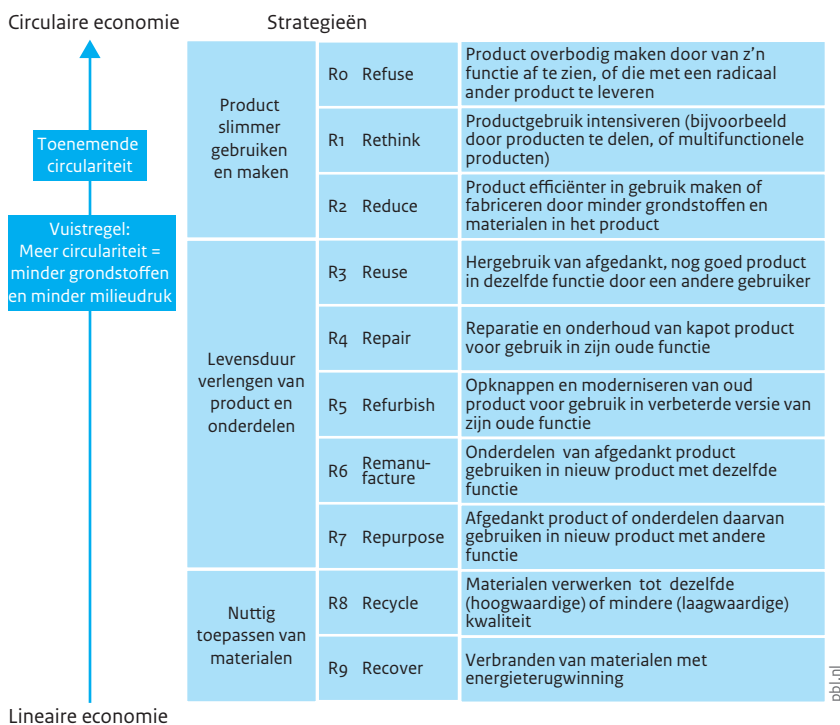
Circulaire economie

Strategieën

Toenemende circulariteit

Vuistregel: Meer circulariteit = minder grondstoffen en minder milieudruk

Lineaire economie

| | | |
|---|---|---|
| Product slimmer gebruiken en maken | R0 Refuse | Product overbodig maken door van z'n functie af te zien, of die met een radicaal ander product te leveren |
| | R1 Rethink | Productgebruik intensiveren (bijvoorbeeld door producten te delen, of multifunctionele producten) |
| | R2 Reduce | Product efficiënter in gebruik maken of fabriceren door minder grondstoffen en materialen in het product |
| Levensduur verlengen van product en onderdelen | R3 Reuse | Hergebruik van afgedankt, nog goed product in dezelfde functie door een andere gebruiker |
| | R4 Repair | Reparatie en onderhoud van kapot product voor gebruik in zijn oude functie |
| | R5 Refurbish | Opknappen en moderniseren van oud product voor gebruik in verbeterde versie van zijn oude functie |
| | R6 Remanufacture | Onderdelen van afgedankt product gebruiken in nieuw product met dezelfde functie |
| | R7 Repurpose | Afgedankt product of onderdelen daarvan gebruiken in nieuw product met andere functie |
| Nuttig toepassen van materialen | R8 Recycle | Materialen verwerken tot dezelfde (hoogwaardige) of mindere (laagwaardige) kwaliteit |
| | R9 Recover | Verbranden van materialen met energieterugwinning |

pbl.nl